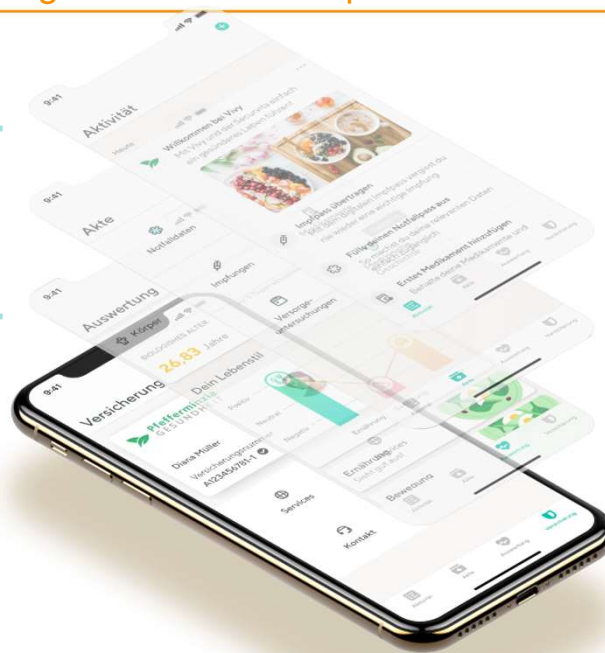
9:41
Aktivität
Heute
Willkommen bei Vivy
Mit Vivy und der Gesundheit einfach ein gesünderes Leben führen
Impfpass übertragen
Füll deinen Notfallpass aus
Erstes Medikament hinzufügen
9:41
Akte
Notfalldaten
Impfungen
Vorsorge-untersuchungen
9:41
Auswertung
Körper
BIOLOGISCHES ALTER
26,83 Jahre
Dein Lebensstil
Positiv
Neutral
Negativ
Ernährung
Ernährungsweise
Bewegung
9:41
Versicherung
Pfefferminzia GESUNDHEIT
Diana Müller
Versicherungsnummer
A123456781
Services
Kontakt
Aktivität
Akte
Auswertung
Versicherung